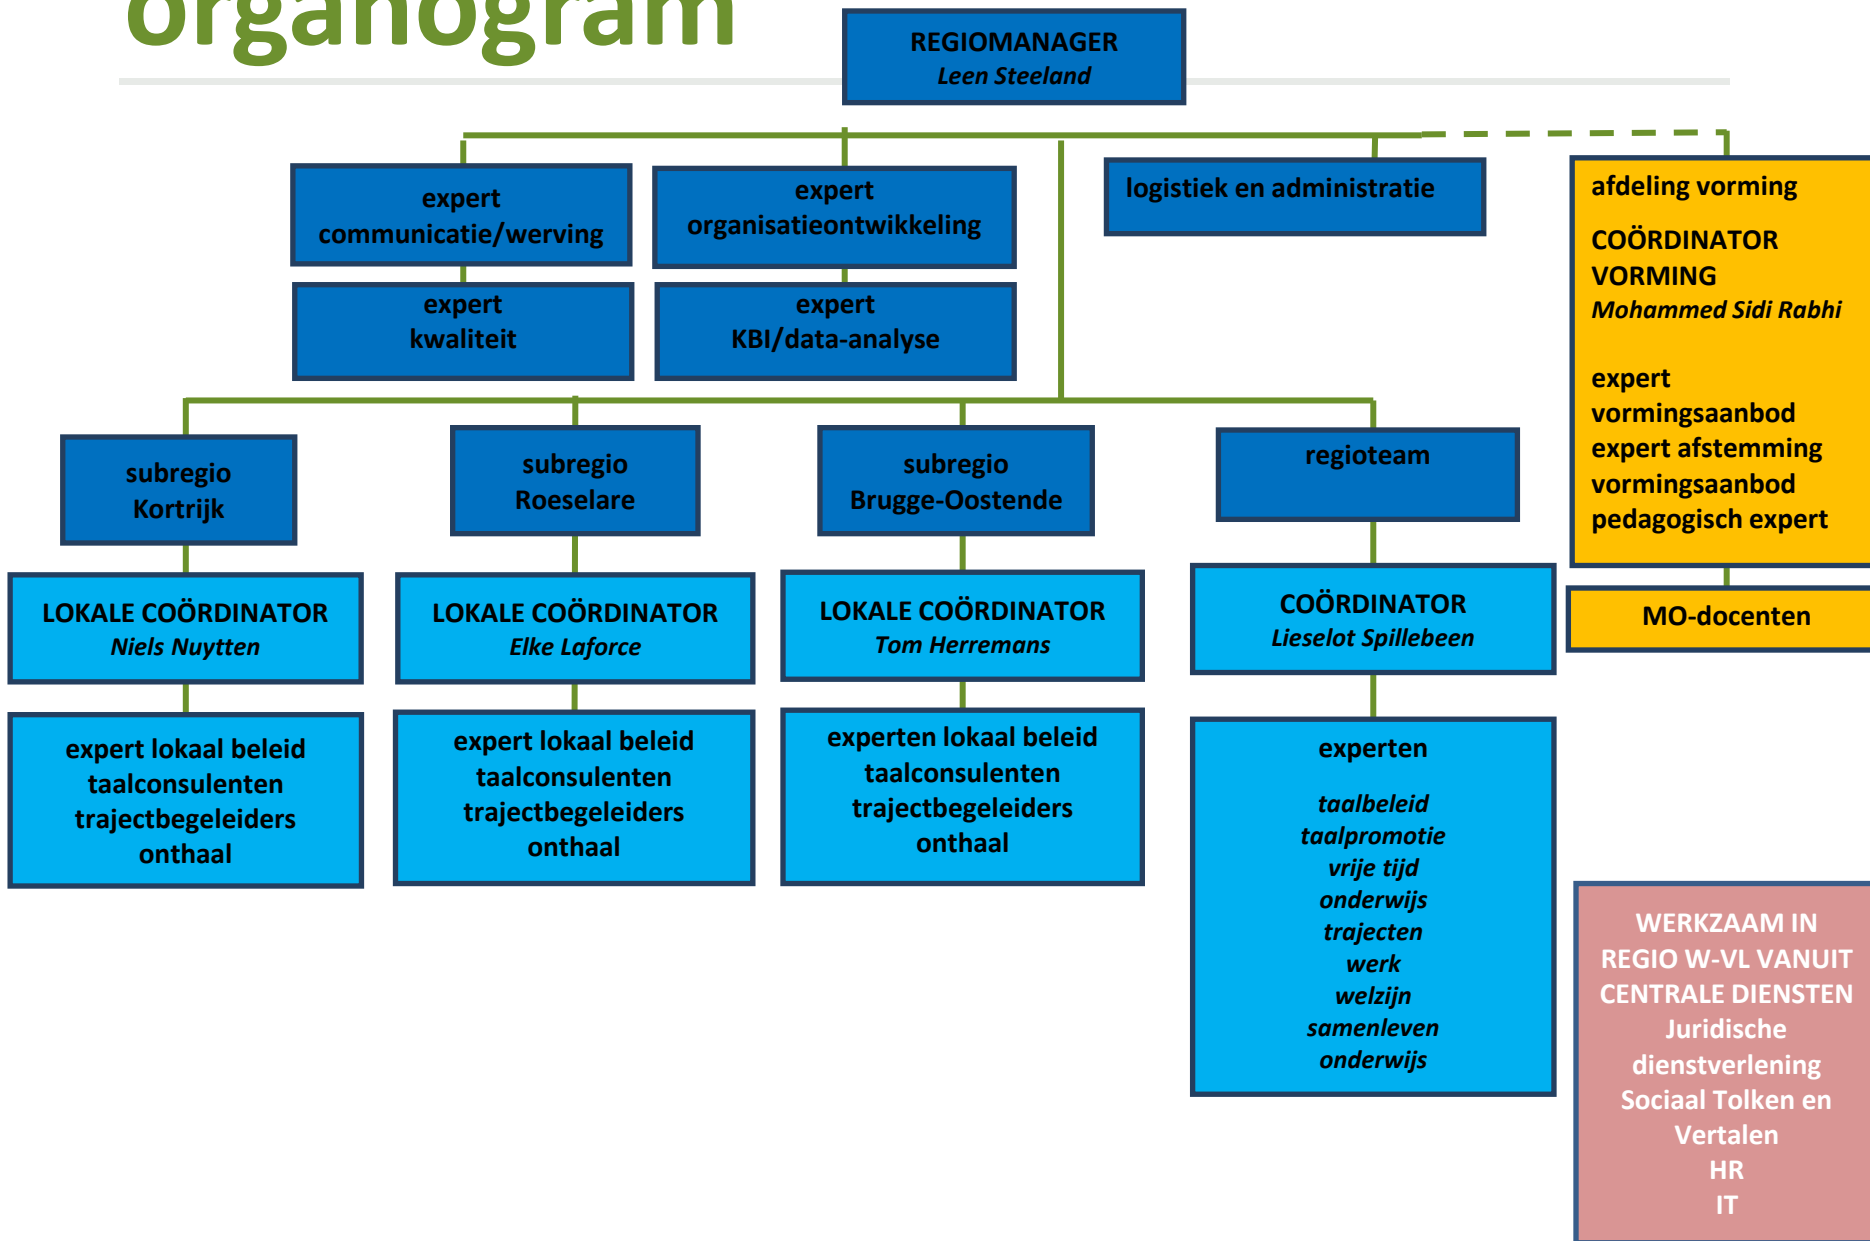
organogram

REGIOMANAGER
*Leen Steeland*

expert
communicatie/werving

expert
organisatieontwikkeling

logistiek en administratie

afdeling vorming

COÖRDINATOR VORMING
*Mohammed Sidi Rabhi*

expert vormingsaanbod
expert afstemming vormingsaanbod
pedagogisch expert

expert
kwaliteit

expert
KBI/data-analyse

MO-docenten

subregio
Kortrijk

subregio
Roeselare

subregio
Brugge-Oostende

regioteam

LOKALE COÖRDINATOR
*Niels Nuytten*

LOKALE COÖRDINATOR
*Elke Laforce*

LOKALE COÖRDINATOR
*Tom Herremans*

COÖRDINATOR
*Lieselot Spillebeen*

expert lokaal beleid
taalconsulenten
trajectbegeleiders
onthaal

expert lokaal beleid
taalconsulenten
trajectbegeleiders
onthaal

experten lokaal beleid
taalconsulenten
trajectbegeleiders
onthaal

experten

*taalbeleid*
*taalpromotie*
*vrije tijd*
*onderwijs*
*trajecten*
*werk*
*welzijn*
*samenleven*
*onderwijs*

WERKZAAM IN REGIO W-VL VANUIT CENTRALE DIENSTEN
Juridische dienstverlening
Sociaal Tolken en Vertalen
HR
IT